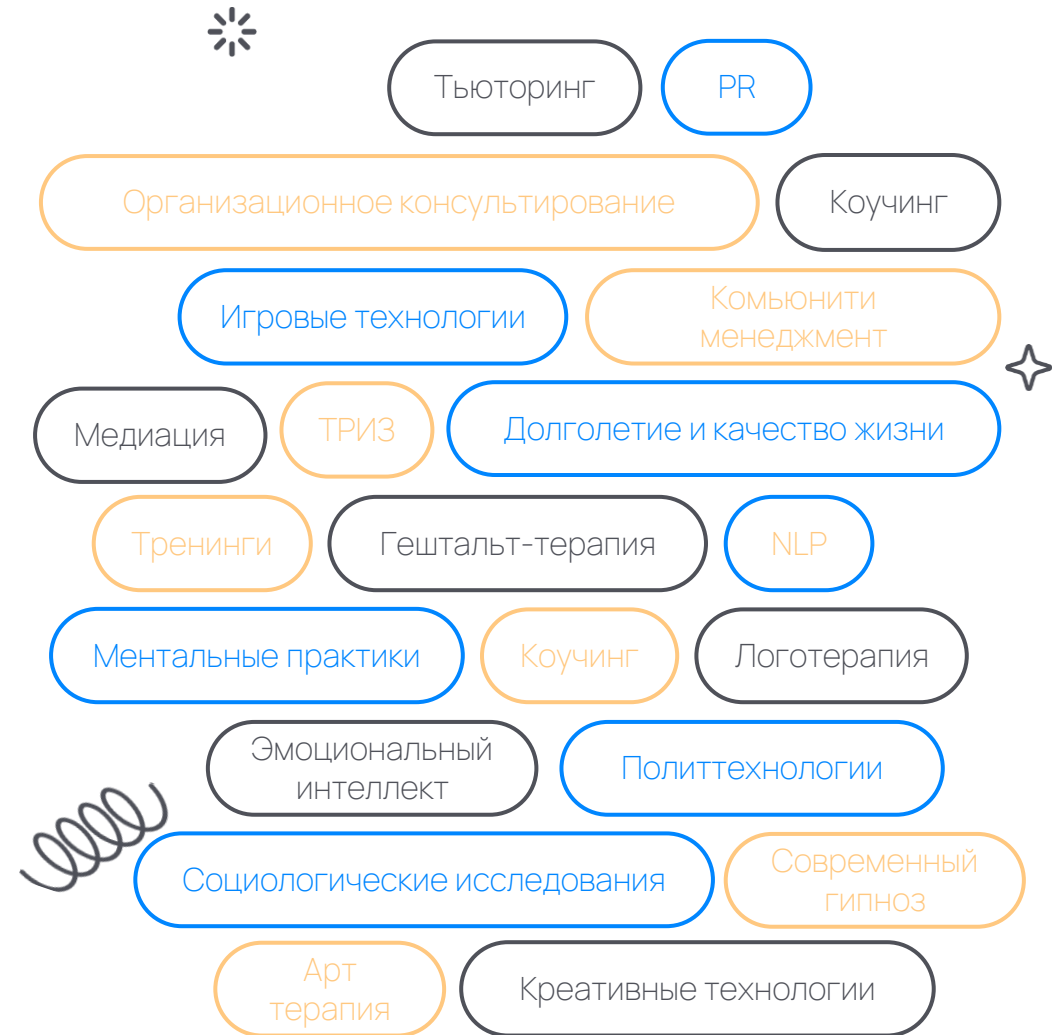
Тьюторинг
PR
Организационное консультирование
Коучинг
Игровые технологии
Комьюнити менеджмент
Медиация
ТРИЗ
Долголетие и качество жизни
Тренинги
Гештальт-терапия
NLP
Ментальные практики
Коучинг
Логотерапия
Эмоциональный интеллект
Политтехнологии
Социологические исследования
Современный гипноз
Арт терапия
Креативные технологии